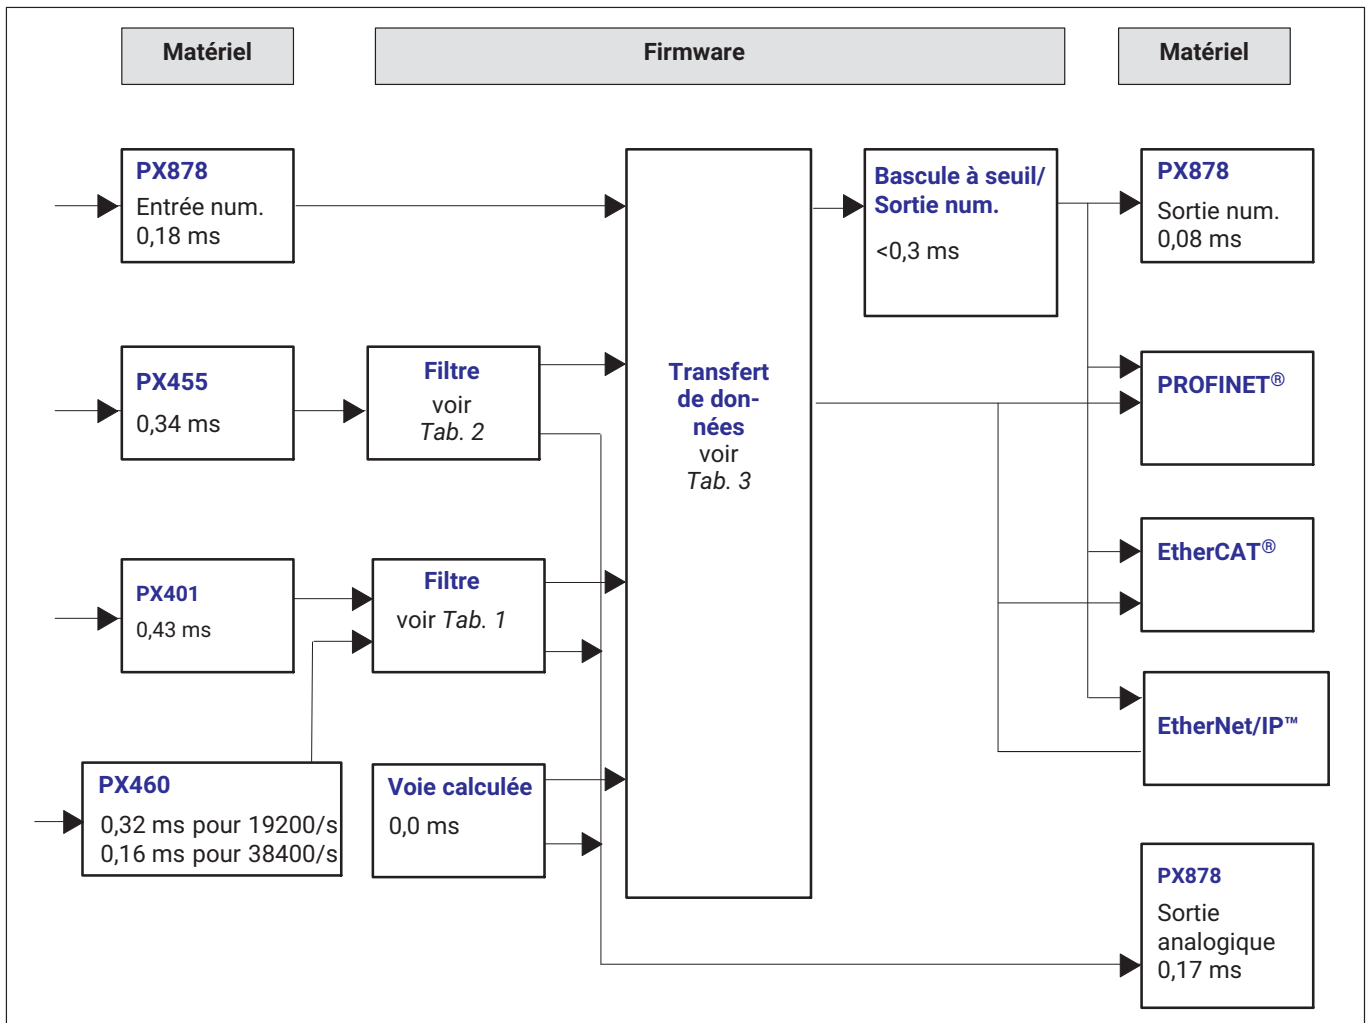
Matériel

Firmware

Matériel

PX878
Entrée num.
0,18 ms

PX455
0,34 ms

Filtre
voir
Tab. 2

PX401
0,43 ms

Filtre
voir Tab. 1

PX460
0,32 ms pour 19200/s
0,16 ms pour 38400/s

Voie calculée
0,0 ms

Transfert de données
voir
Tab. 3

Bascule à seuil/
Sortie num.
<0,3 ms

PX878
Sortie num.
0,08 ms

PROFINET®

EtherCAT®

EtherNet/IP™

PX878
Sortie analogique
0,17 ms